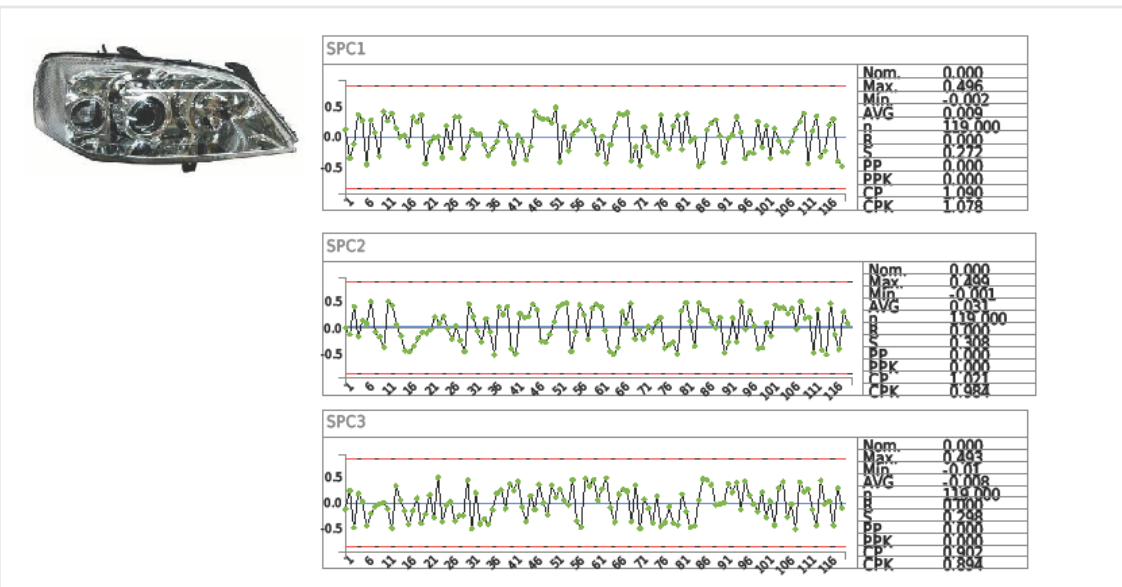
SPC1

0.5
0.0
-0.5

1 6 11 16 21 26 31 36 41 46 51 56 61 66 71 76 81 86 91 96 101 106 111 116

| | |
|---|---|
| Nom. | 0.000 |
| Max. | 0.496 |
| Min. | -0.002 |
| AVG | 0.009 |
| n | 119.000 |
| R | 0.000 |
| S | 0.277 |
| PP | 0.000 |
| PPK | 0.000 |
| CP | 1.090 |
| CPK | 1.078 |

SPC2

0.5
0.0
-0.5

1 6 11 16 21 26 31 36 41 46 51 56 61 66 71 76 81 86 91 96 101 106 111 116

| | |
|---|---|
| Nom. | 0.000 |
| Max. | 0.499 |
| Min. | -0.001 |
| AVG | 0.031 |
| n | 119.000 |
| R | 0.000 |
| S | 0.308 |
| PP | 0.000 |
| PPK | 0.000 |
| CP | 1.011 |
| CPK | 0.984 |

SPC3

0.5
0.0
-0.5

1 6 11 16 21 26 31 36 41 46 51 56 61 66 71 76 81 86 91 96 101 106 111 116

| | |
|---|---|
| Nom. | 0.000 |
| Max. | 0.493 |
| Min. | -0.01 |
| AVG | -0.008 |
| n | 119.000 |
| R | 0.000 |
| S | 0.298 |
| PP | 0.000 |
| PPK | 0.000 |
| CP | 0.902 |
| CPK | 0.894 |